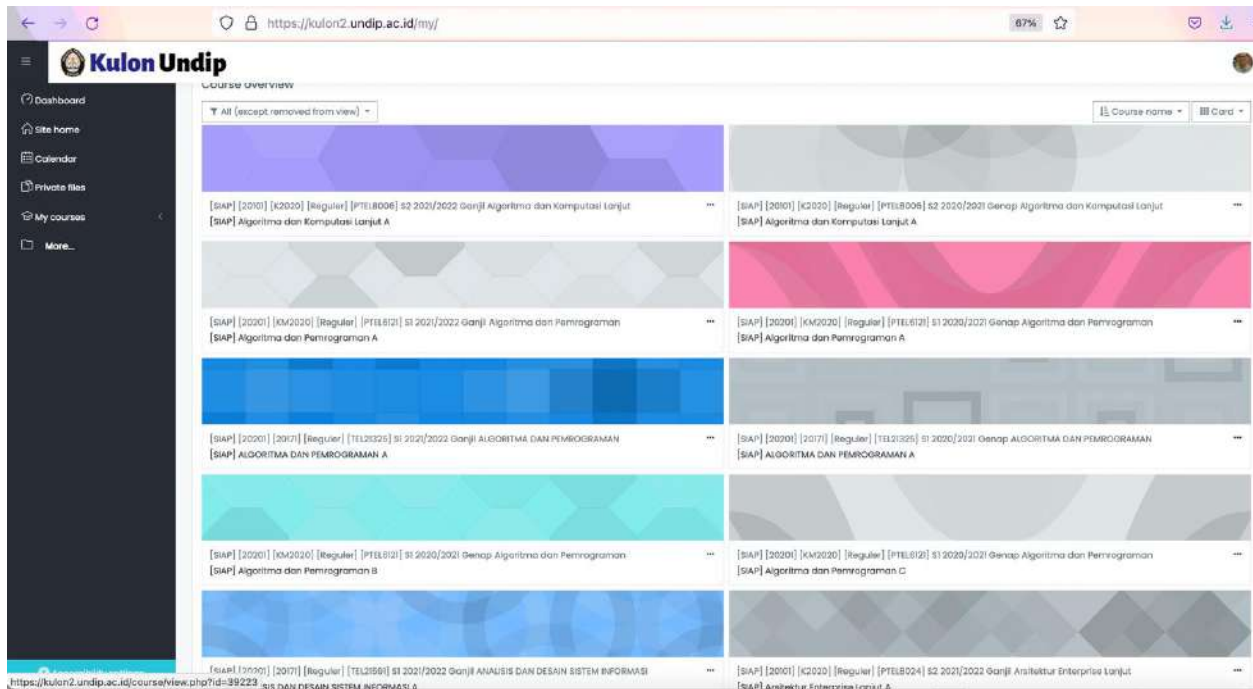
https://kulon2.undip.ac.id/my/

67%

Kulon Undip

Dashboard
Site home
Calendar
Private files
My courses
More...

Course overview

All (except removed from view)

Course name
Card

[SIAP] [20101] [K2020] [Reguler] [PTEL8006] S2 2021/2022 Ganjil Algoritma dan Komputasi Lanjut
[SIAP] Algoritma dan Komputasi Lanjut A

[SIAP] [20101] [K2020] [Reguler] [PTEL8006] S2 2020/2021 Genap Algoritma dan Komputasi Lanjut
[SIAP] Algoritma dan Komputasi Lanjut A

[SIAP] [20201] [KM2020] [Reguler] [PTEL6121] S1 2021/2022 Ganjil Algoritma dan Pemrograman
[SIAP] Algoritma dan Pemrograman A

[SIAP] [20201] [KM2020] [Reguler] [PTEL6121] S1 2020/2021 Genap Algoritma dan Pemrograman
[SIAP] Algoritma dan Pemrograman A

[SIAP] [20201] [20171] [Reguler] [TEL21325] S1 2021/2022 Ganjil ALGORITMA DAN PEMROGRAMAN
[SIAP] ALGORITMA DAN PEMROGRAMAN A

[SIAP] [20201] [20171] [Reguler] [TEL21325] S1 2020/2021 Genap ALGORITMA DAN PEMROGRAMAN
[SIAP] ALGORITMA DAN PEMROGRAMAN A

[SIAP] [20201] [KM2020] [Reguler] [PTEL6121] S1 2020/2021 Genap Algoritma dan Pemrograman
[SIAP] Algoritma dan Pemrograman B

[SIAP] [20201] [KM2020] [Reguler] [PTEL6121] S1 2020/2021 Genap Algoritma dan Pemrograman
[SIAP] Algoritma dan Pemrograman C

[SIAP] [20201] [20171] [Reguler] [TEL21591] S1 2021/2022 Ganjil ANALISIS DAN DESAIN SISTEM INFORMASI
https://kulon2.undip.ac.id/course/view.php?id=39223 SIS DAN DESAIN SISTEM INFORMASI A

[SIAP] [20101] [K2020] [Reguler] [PTEL8024] S2 2021/2022 Ganjil Arsitektur Enterprise Lanjut
[SIAP] Arsitektur Enterprise Lanjut A